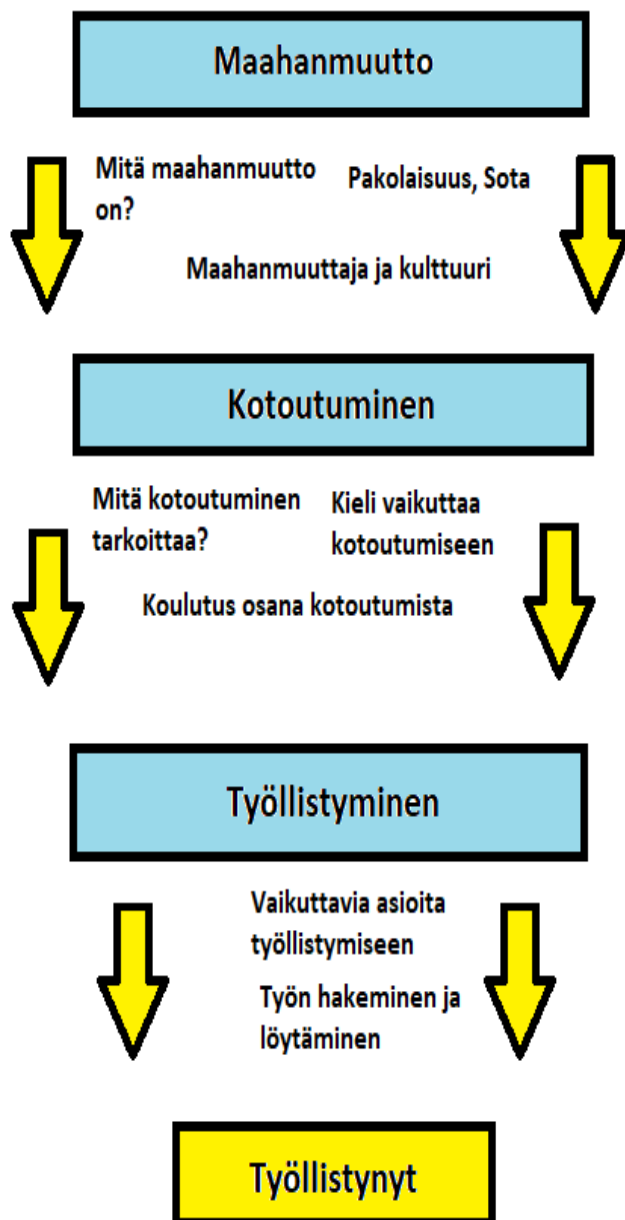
Maahanmuutto

Mitä maahanmuutto on?

Pakolaisuus, Sota

Maahanmuuttaja ja kulttuuri

Kotoutuminen

Mitä kotoutuminen tarkoittaa?

Kieli vaikuttaa kotoutumiseen

Koulutus osana kotoutumista

Työllistyminen

Vaikuttavia asioita työllistymiseen

Työn hakeminen ja löytäminen

Työllistynyt